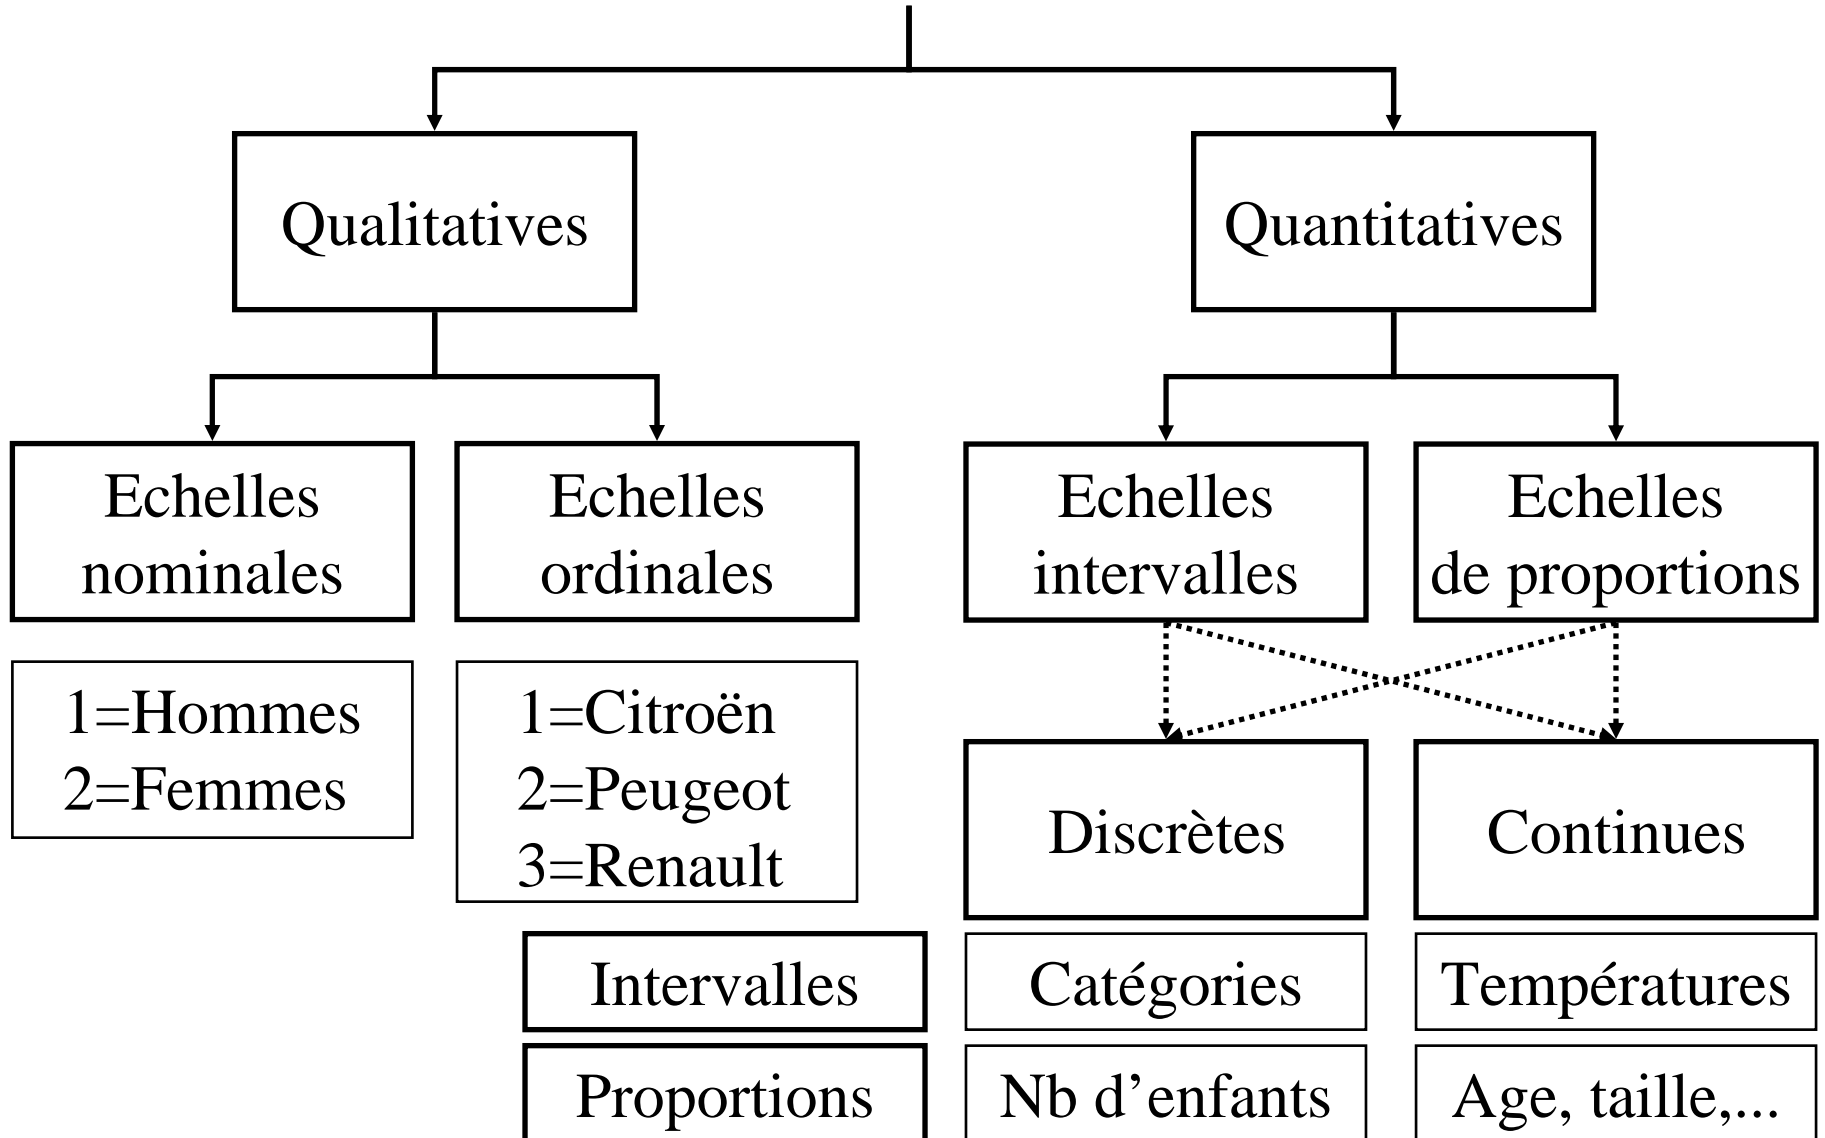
Qualitatives

Quantitatives

Echelles nominales

Echelles ordinales

Echelles intervalles

Echelles de proportions

1=Hommes
2=Femmes

1=Citroën
2=Peugeot
3=Renault

Discrètes

Continues

Intervalles

Catégories

Températures

Proportions

Nb d'enfants

Age, taille,...